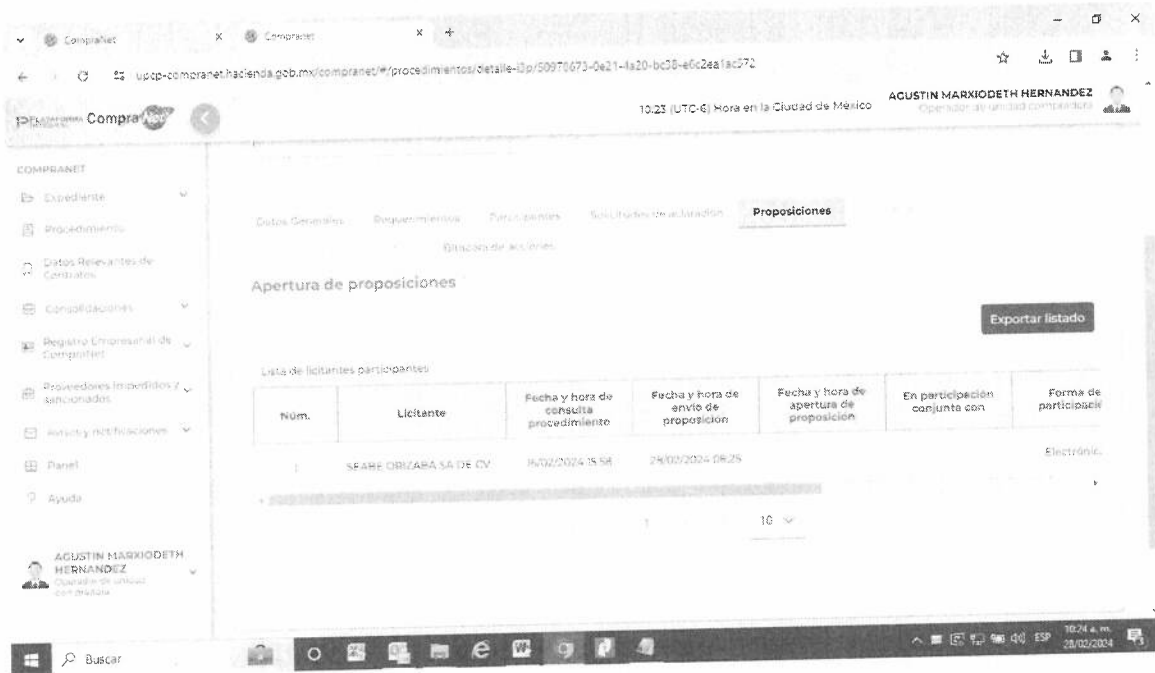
CompraNet × CompraNet × +

upcp-compranet.hacienda.gob.mx/compranet/#/procedimientos/detalle-i3p/50970673-0e21-4a20-bc38-e6c2ea1ac072

Plataforma CompraNet

10:23 (UTC-6) Hora en la Ciudad de México

AGUSTIN MARXIODETH HERNANDEZ
Operador de unidad compradora

COMPRANET
Expediente
Procedimientos
Datos Relevantes de Contratos
Consolidaciones
Registro Empresarial de CompraNet
Proveedores impedidos y sancionados
Avisos y notificaciones
Panel
Ayuda

AGUSTIN MARXIODETH HERNANDEZ
Operador de unidad compradora

Datos Generales Requerimientos Participantes Solicitudes de aclaración Proposiciones
Bitácora de acciones

Apertura de proposiciones

Exportar listado

Lista de licitantes participantes

| Núm. | Licitante | Fecha y hora de consulta procedimiento | Fecha y hora de envío de proposición | Fecha y hora de apertura de proposición | En participación conjunta con | Forma de participació |
|---|---|---|---|---|---|---|
| 1 | SEABE ORIZABA SA DE CV | 16/02/2024 15:56 | 28/02/2024 08:25 | | | Electrónic |

1 10

Buscar

10:24 a. m. 28/02/2024 ESP